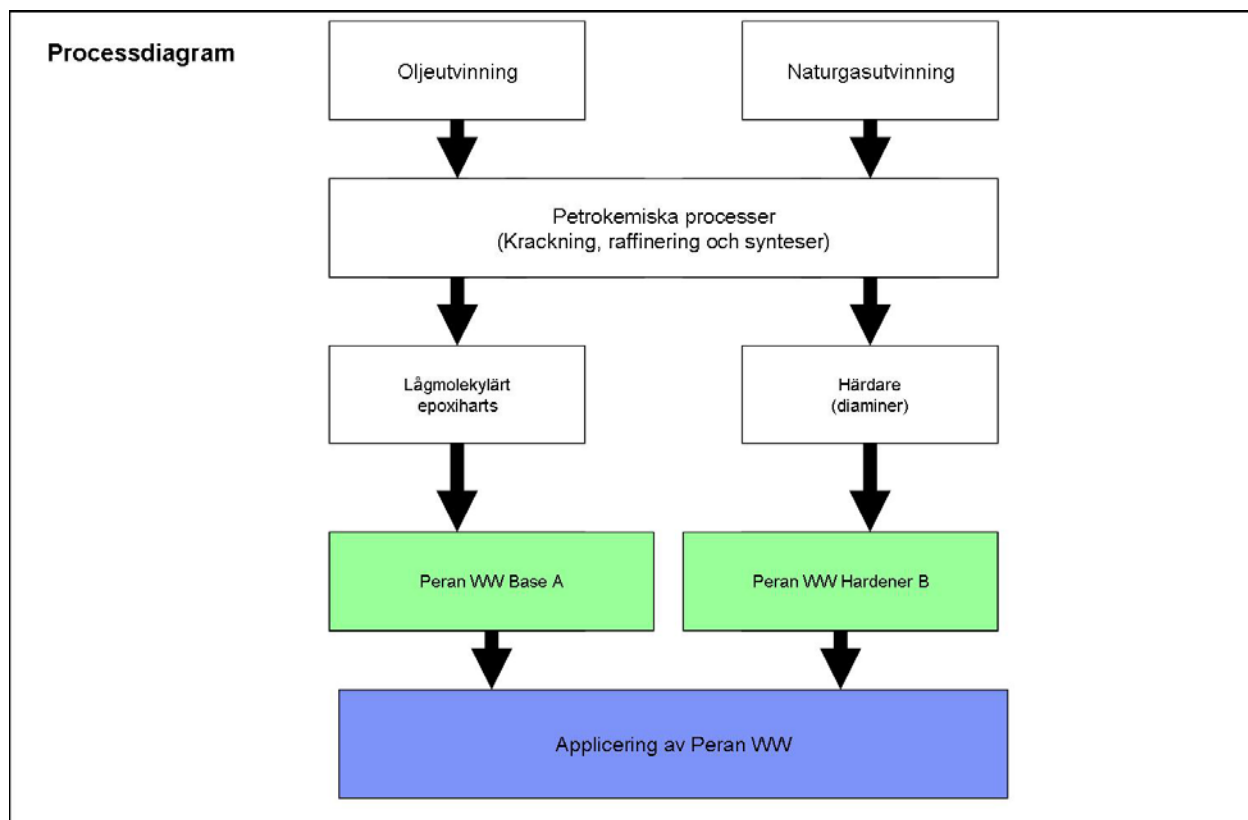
Processdiagram

Oljeutvinning

Naturgasutvinning

Petrokemiska processer
(Krackning, raffinering och synteser)

Lågmolekylärt epoxiharts

Härdare (diaminer)

Peran WW Base A

Peran WW Hardener B

Applicering av Peran WW